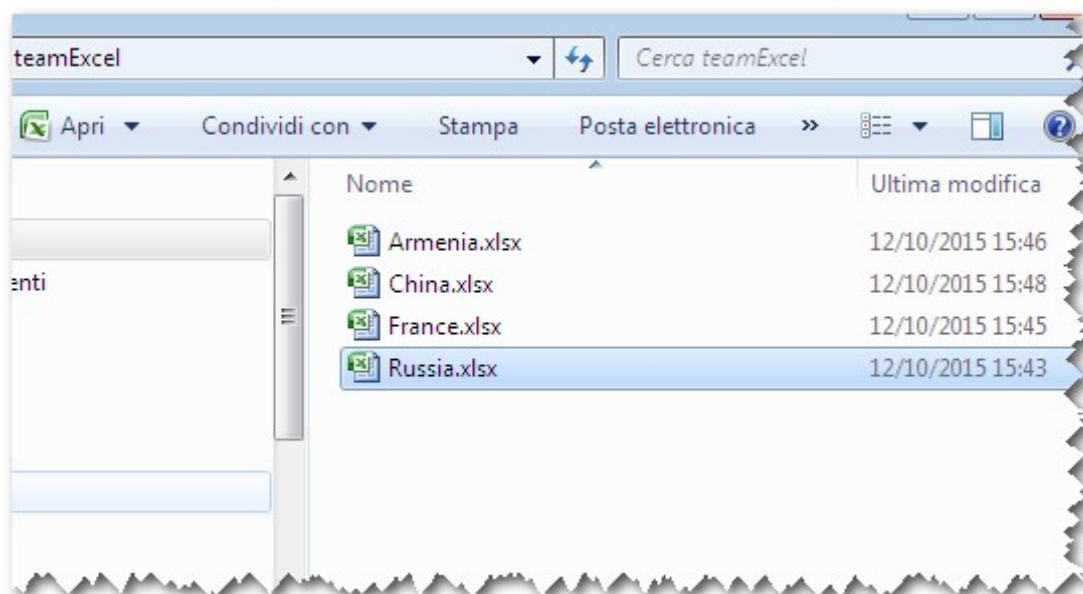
teamExcel

Cerca teamExcel

Apri ▾ Condividi con ▾ Stampa Posta elettronica »

enti

| Nome | Ultima modifica |
|---|---|
| Armenia.xlsx | 12/10/2015 15:46 |
| China.xlsx | 12/10/2015 15:48 |
| France.xlsx | 12/10/2015 15:45 |
| Russia.xlsx | 12/10/2015 15:43 |